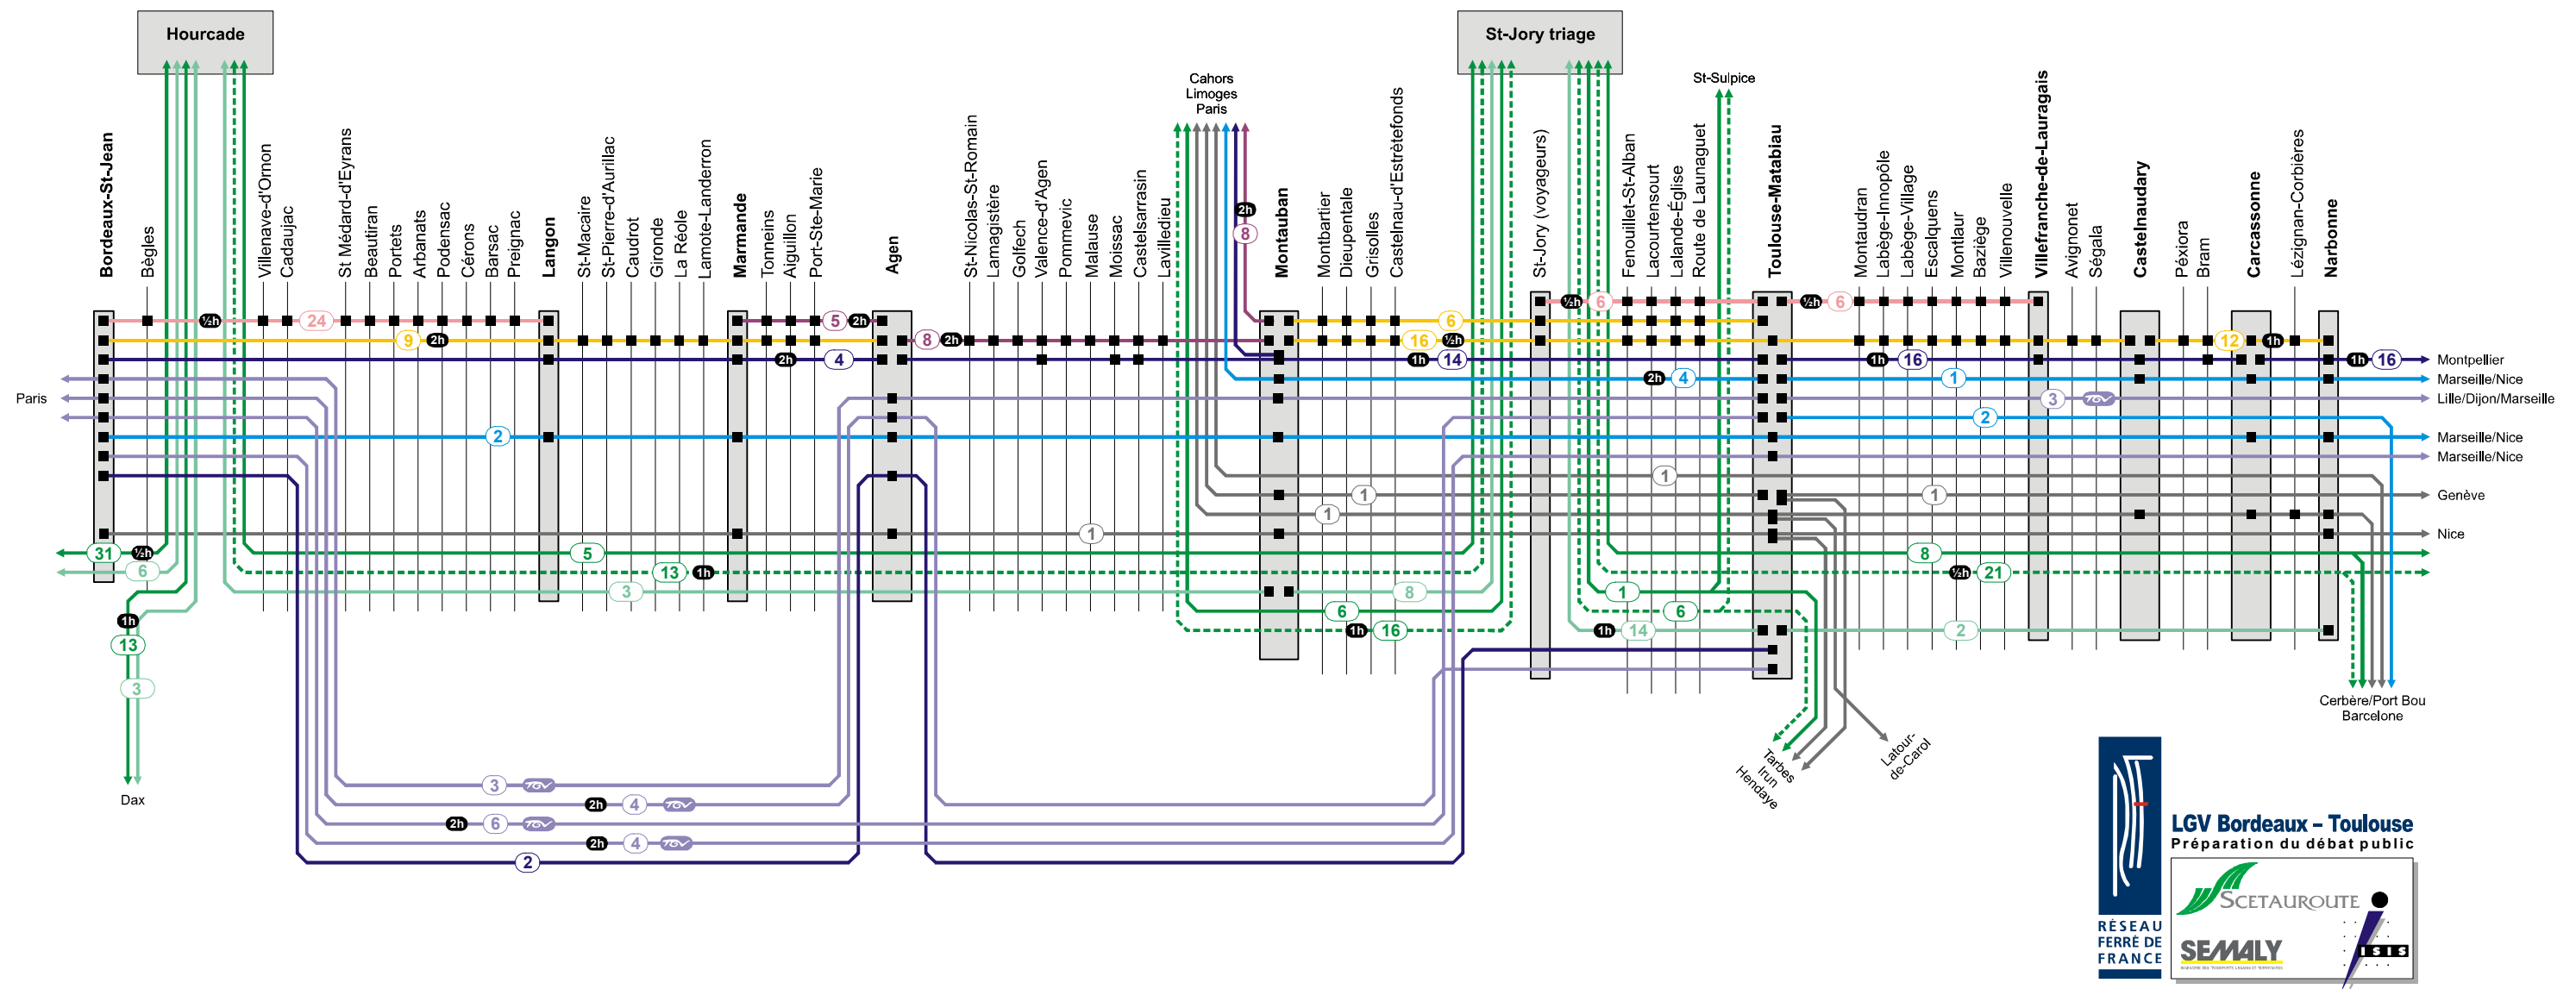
Hourcade

St-Jory triage

Cahors
Limoges
Paris

St-Sulpice

Bordeaux-St-Jean
Bègles
Villenave-d'Ornon
Cadaujac
St Médard-d'Eyrans
Beautiran
Portets
Arbanats
Podensac
Cérons
Barsac
Preignac
Langon
St-Macaire
St-Pierre-d'Aurillac
Caudrot
Gironde
La Réole
Lamote-Landerron
Marmande
Tonneins
Aiguillon
Port-Ste-Marie
Agen
St-Nicolas-St-Romain
Lamagistère
Golfech
Valence-d'Agen
Pommevic
Malause
Moissac
Castelsarrasin
Lavilledieu
Montauban
Montbartier
Dieupentale
Grisolles
Castelnau-d'Estrètefonds
St-Jory (voyageurs)
Fenouillet-St-Alban
Lacourtensourt
Lalande-Église
Route de Launaguet
Toulouse-Matabiau
Montaudran
Labège-Innopôle
Labège-Village
Escalquens
Montlaur
Baziège
Villenouvelle
Villefranche-de-Lauragais
Avignonet
Ségala
Castelnaudary
Pexiora
Bram
Carcassonne
Lézignan-Corbières
Narbonne

Paris
Dax

½h 24 9 2h 5 2h 8 2h 4 2h 2h 8 6 16 ½h 1h 14 ½h 6 ½h 6 12 1h 1h 16 1h 16 2h 4 1 3 2 1 1 1 1 8 ½h 21 1 6 1h 14 2 6 1h 16 31 ½h 6 5 13 1h 3 8 1h 13 3 2 3 2h 4 2h 6 2h 4 2

Montpellier
Marseille/Nice
Lille/Dijon/Marseille
Marseille/Nice
Marseille/Nice
Genève
Nice
Cerbère/Port Bou
Barcelone
Tarbes
Irun
Hendaye
Latour-de-Carol

RÉSEAU FERRÉ DE FRANCE
LGV Bordeaux – Toulouse
Préparation du débat public
SCETAUROUTE
SEMALY
ISIS